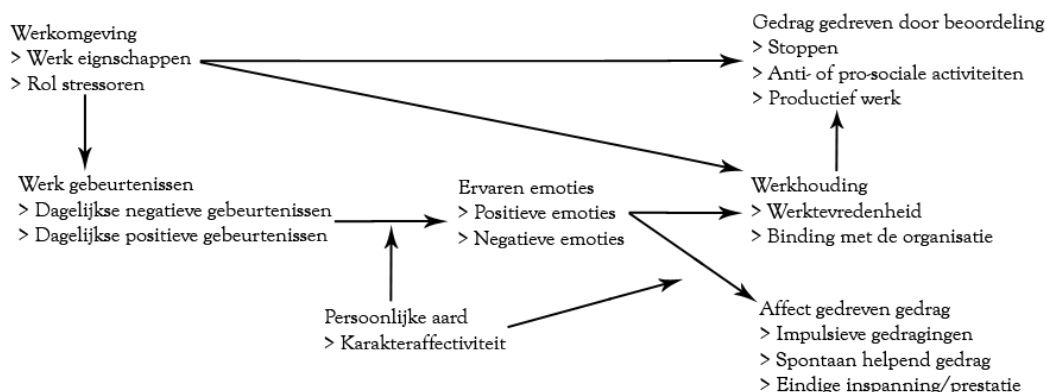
Werkomgeving
> Werk eignschappen
> Rol stressoren

Gedrag gedreven door beoordeling
> Stoppen
> Anti- of pro-sociale activiteiten
> Productief werk

Werk gebeurtenissen
> Dagelijkse negatieve gebeurtenissen
> Dagelijkse positieve gebeurtenissen

Ervaren emoties
> Positieve emoties
> Negatieve emoties

Werkhouding
> Werktevredenheid
> Binding met de organisatie

Persoonlijke aard
> Karakteraffectiviteit

Affect gedreven gedrag
> Impulsieve gedragingen
> Spontaan helpend gedrag
> Eindige inspanning/prestatie